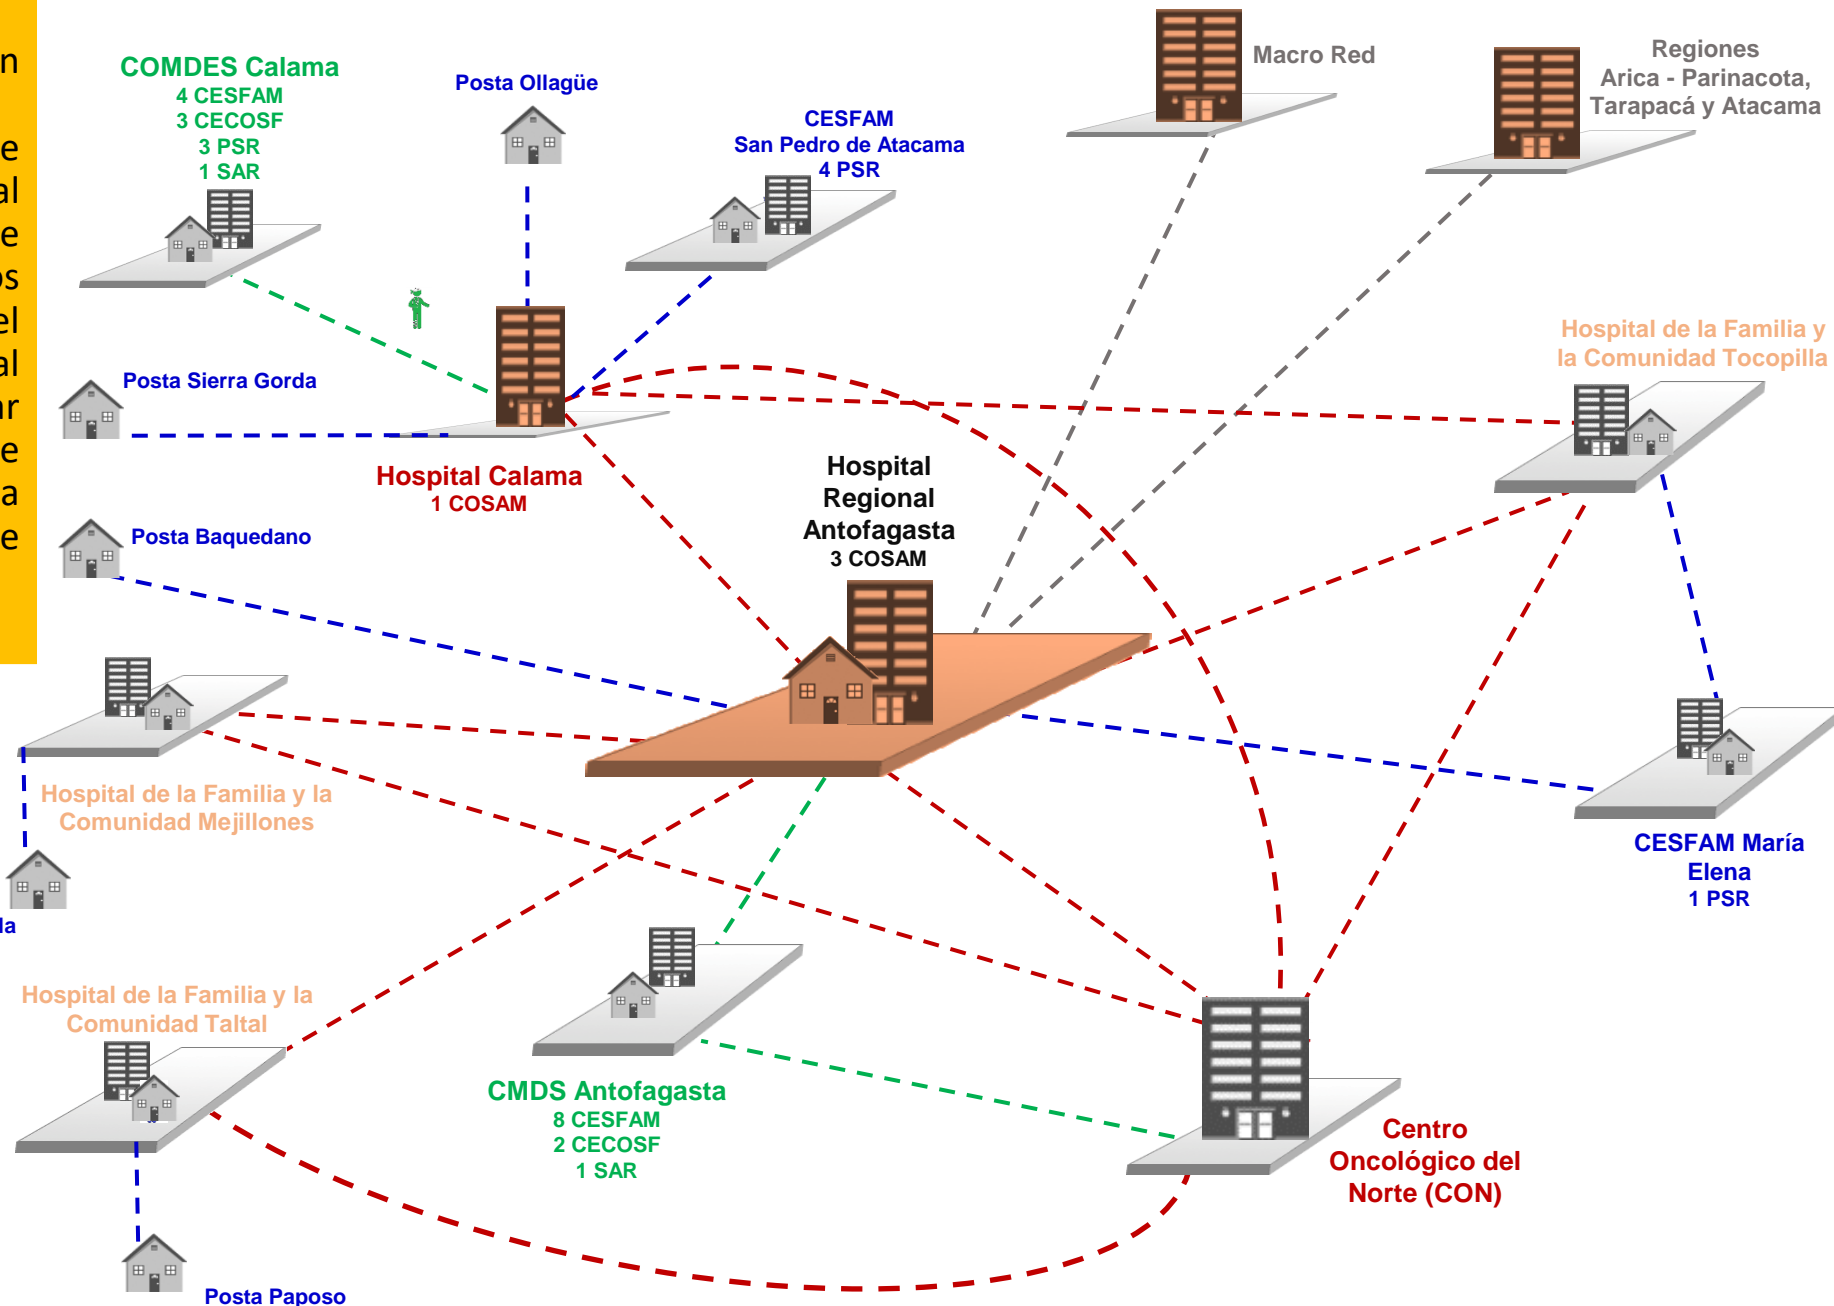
n
e
al
e
os
el
al
ar
e
a
e

COMDES Calama
4 CESFAM
3 CECOSF
3 PSR
1 SAR

Posta Ollagüe

CESFAM
San Pedro de Atacama
4 PSR

Macro Red

Regiones
Arica - Parinacota,
Tarapacá y Atacama

Posta Sierra Gorda

Hospital de la Familia y la Comunidad Tocopilla

Hospital Calama
1 COSAM

Hospital Regional Antofagasta
3 COSAM

Posta Baquedano

Hospital de la Familia y la Comunidad Mejillones

la

CESFAM María Elena
1 PSR

Hospital de la Familia y la Comunidad Taltal

CMDS Antofagasta
8 CESFAM
2 CECOSF
1 SAR

Centro Oncológico del Norte (CON)

Posta Paposo